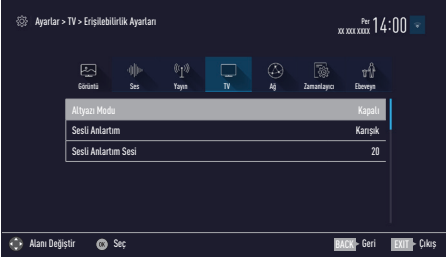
Ayarlar > TV > Erişilebilirlik Ayarları

Per
xx xxx xxxx 14:00

Görüntü
Ses
Yayın
TV
Ağ
Zamanlayıcı
Ebeveyn

| Altyazı Modu | Kapalı |
|---|---|
| Sesli Anlatım | Karışık |
| Sesli Anlatım Sesi | 20 |

Alanı Değiştir
OK Seç
BACK Geri
EXIT Çıkış